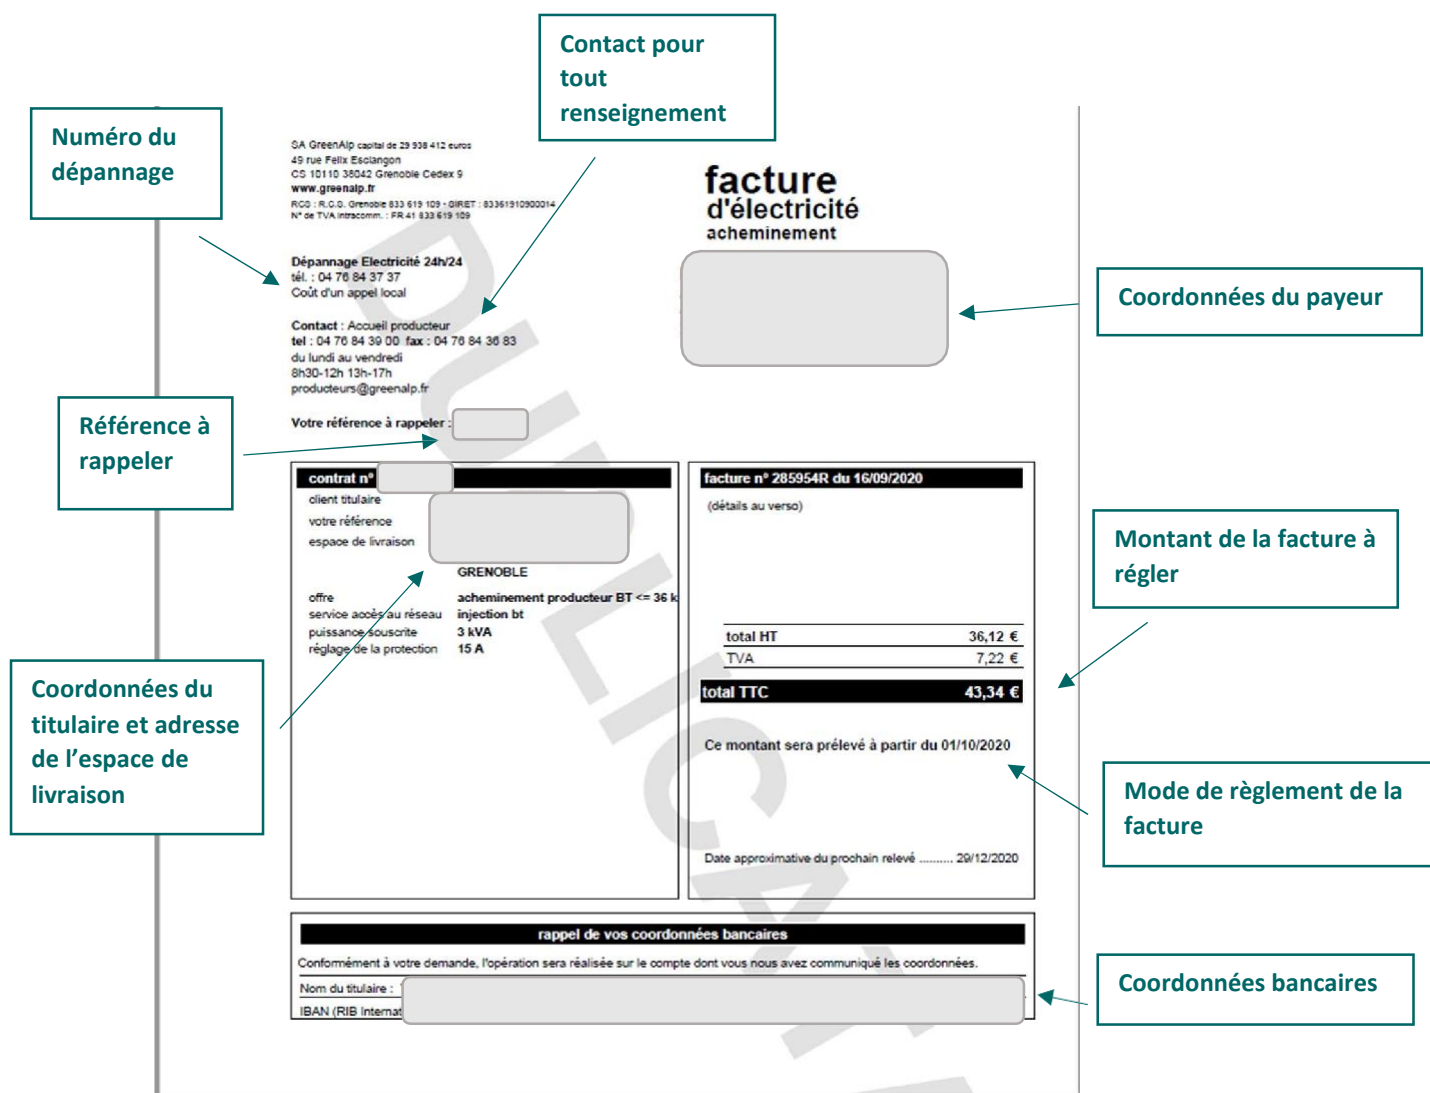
Numéro du dépannage

Contact pour tout renseignement

SA GreenAlp capital de 29 938 412 euros
49 rue Felix Esclangon
CS 10110 38042 Grenoble Cedex 9
www.greenalp.fr
RCS : R.C.S. Grenoble 833 619 109 - SIRET : 83361910900014
N° de TVA intracomm. : FR 41 833 619 109

facture d'électricité
acheminement

Coordonnées du payeur

Dépannage Electricité 24h/24
tél. : 04 76 84 37 37
Coût d'un appel local

Contact : Accueil producteur
tel : 04 76 84 39 00 fax : 04 76 84 36 83
du lundi au vendredi
8h30-12h 13h-17h
producteurs@greenalp.fr

Référence à rappeler

Votre référence à rappeler :

contrat n°
client titulaire
votre référence
espace de livraison
GRENOBLE

offre acheminement producteur BT <= 36 k
service accès au réseau injection bt
puissance souscrite 3 kVA
réglage de la protection 15 A

facture n° 285954R du 16/09/2020
(détails au verso)

Montant de la facture à régler

| total HT | 36,12 € |
|---|---|
| TVA | 7,22 € |
| total TTC | 43,34 € |

Ce montant sera prélevé à partir du 01/10/2020

Coordonnées du titulaire et adresse de l'espace de livraison

Mode de règlement de la facture

Date approximative du prochain relevé .......... 29/12/2020

rappel de vos coordonnées bancaires
Conformément à votre demande, l'opération sera réalisée sur le compte dont vous nous avez communiqué les coordonnées.
Nom du titulaire :
IBAN (RIB Internat

Coordonnées bancaires

DUPLICATA